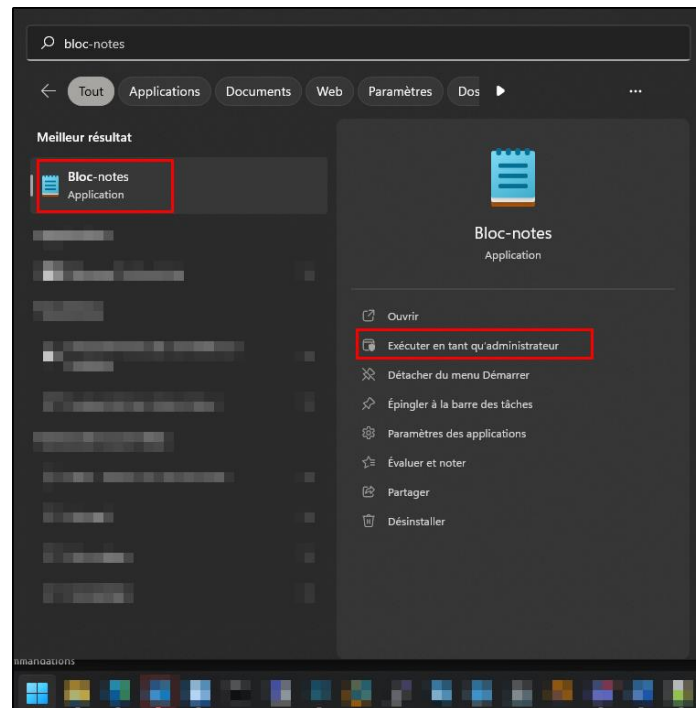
bloc-notes

Tout Applications Documents Web Paramètres Dos ...

Meilleur résultat

Bloc-notes
Application

Bloc-notes
Application

Ouvrir
Exécuter en tant qu'administrateur
Détacher du menu Démarrer
Épingler à la barre des tâches
Paramètres des applications
Évaluer et noter
Partager
Désinstaller

mandations